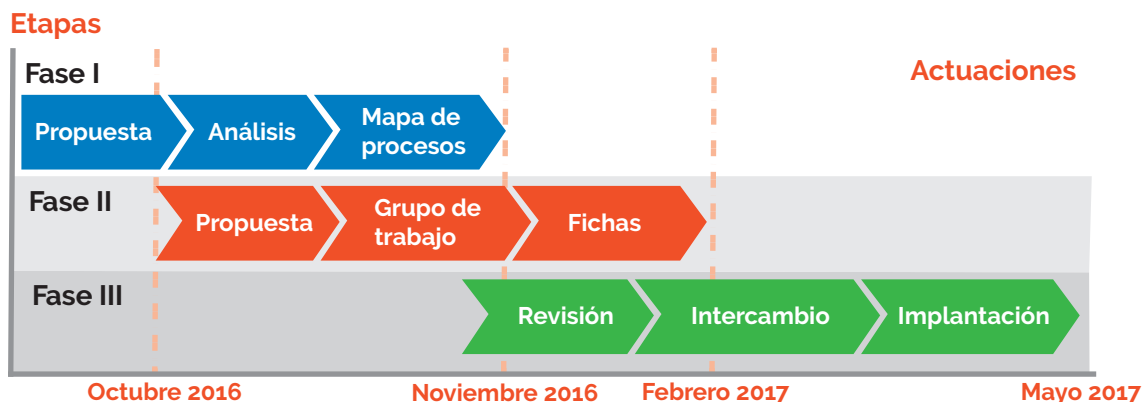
Etapas

Actuaciones

Fase I

Propuesta

Análisis

Mapa de procesos

Fase II

Propuesta

Grupo de trabajo

Fichas

Fase III

Revisión

Intercambio

Implantación

Octubre 2016

Noviembre 2016

Febrero 2017

Mayo 2017